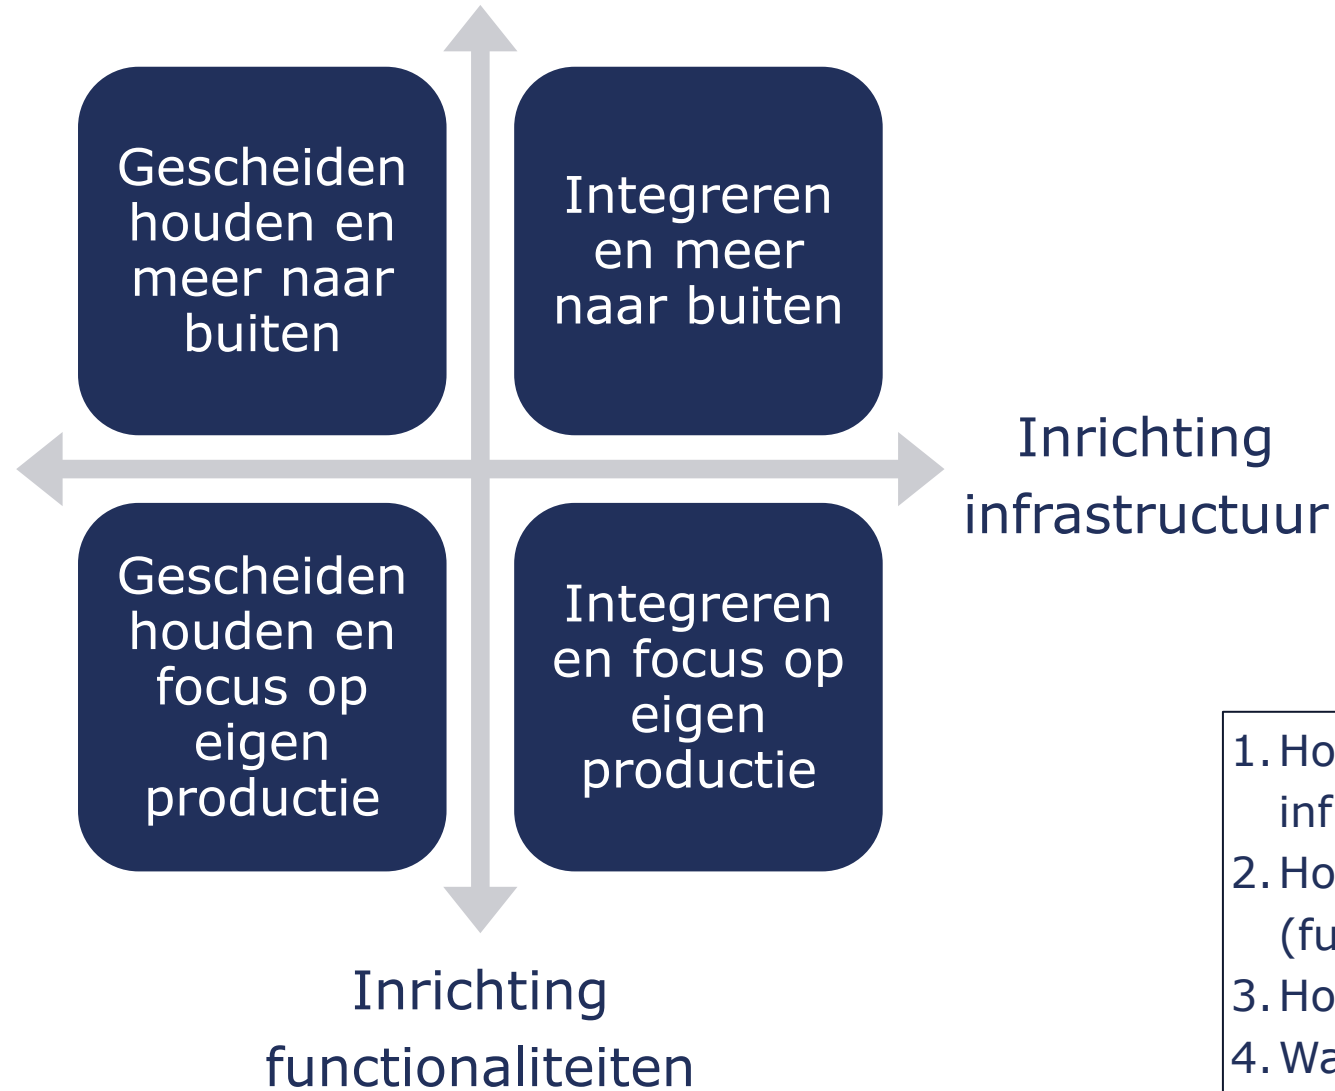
Gescheiden houden en meer naar buiten

Integreren en meer naar buiten

Inrichting infrastructuur

Gescheiden houden en focus op eigen productie

Integreren en focus op eigen productie

Inrichting functionaliteiten

1. Ho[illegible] inf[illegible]
2. Ho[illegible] (fu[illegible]
3. Ho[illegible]
4. Wa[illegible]